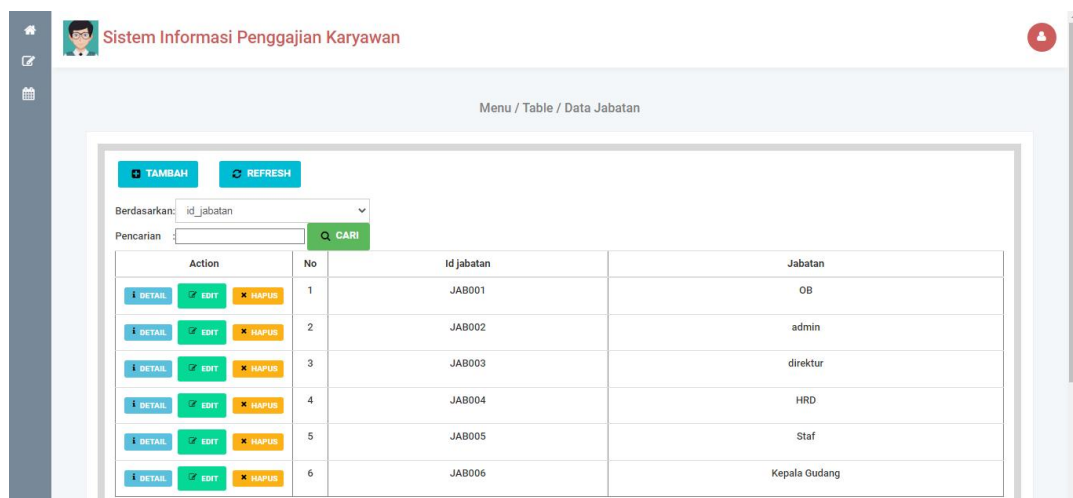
Sistem Informasi Penggajian Karyawan

Menu / Table / Data Jabatan

TAMBAH REFRESH

Berdasarkan: id_jabatan

Pencarian : CARI

| Action | No | Id jabatan | Jabatan |
|---|---|---|---|
| DETAIL EDIT HAPUS | 1 | JAB001 | OB |
| DETAIL EDIT HAPUS | 2 | JAB002 | admin |
| DETAIL EDIT HAPUS | 3 | JAB003 | direktur |
| DETAIL EDIT HAPUS | 4 | JAB004 | HRD |
| DETAIL EDIT HAPUS | 5 | JAB005 | Staf |
| DETAIL EDIT HAPUS | 6 | JAB006 | Kepala Gudang |